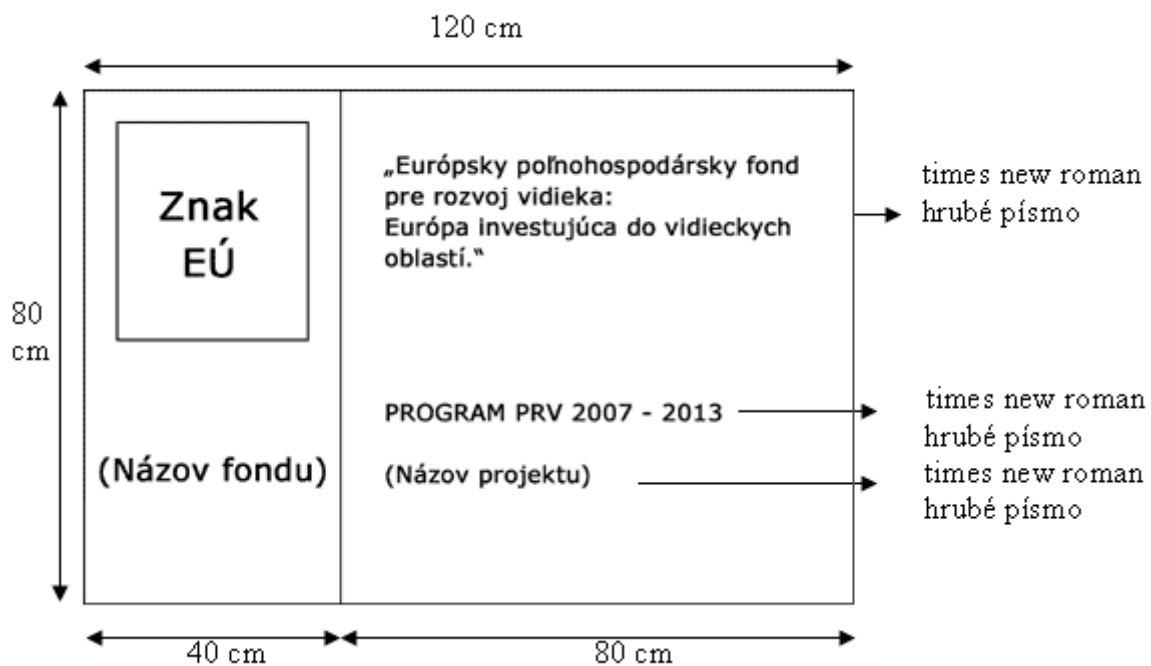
120 cm

80 cm

Znak EÚ

(Názov fondu)

„Európsky poľnohospodársky fond pre rozvoj vidieka: Európa investujúca do vidieckych oblastí."

times new roman hrubé písmo

PROGRAM PRV 2007 - 2013

times new roman hrubé písmo

(Názov projektu)

times new roman hrubé písmo

40 cm

80 cm